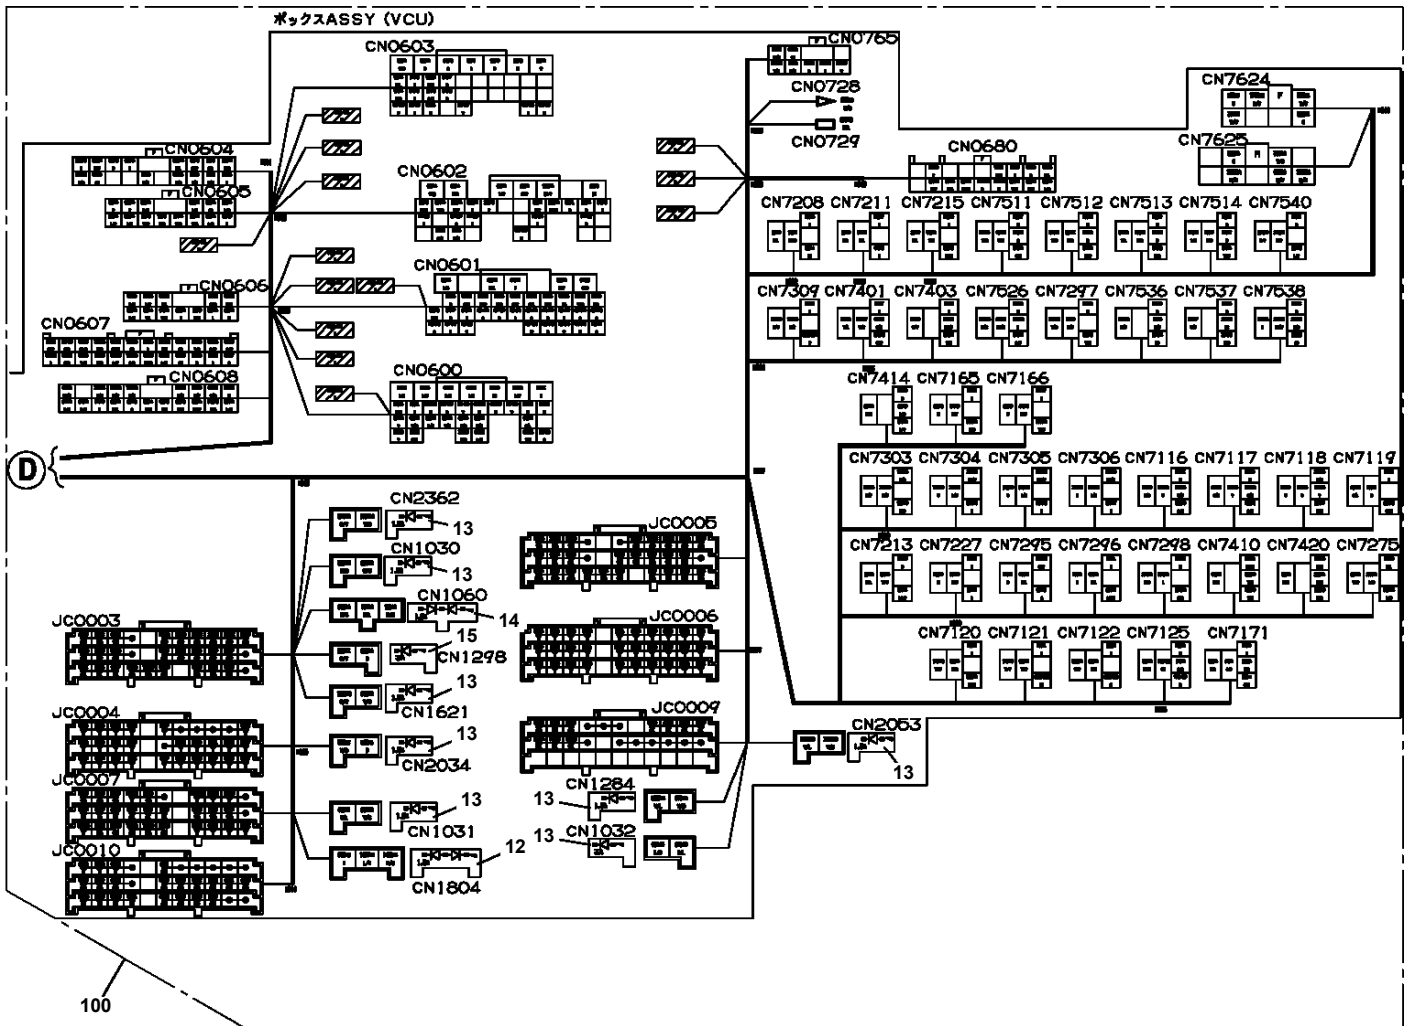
ボックスASSY (VCU)

CN0603
CN0765
CN0728
CN0729
CN7624
CN7625
CN0604
CN0605
CN0602
CN0680
CN7208 CN7211 CN7215 CN7511 CN7512 CN7513 CN7514 CN7540
CN0606
CN0601
CN0607
CN7309 CN7401 CN7403 CN7526 CN7297 CN7536 CN7537 CN7538
CN0608
CN0600
CN7414 CN7165 CN7166
D
CN7303 CN7304 CN7305 CN7306 CN7116 CN7117 CN7118 CN7119
CN2362
13
CN1030
13
JC0005
CN7213 CN7227 CN7295 CN7296 CN7298 CN7410 CN7420 CN7275
CN1060
14
JC0003
15
CN1298
JC0006
CN7120 CN7121 CN7122 CN7125 CN7171
13
CN1621
JC0009
JC0004
13
CN2034
CN2053
13
JC0007
13
CN1284
13
CN1031
13
CN1032
JC0010
12
CN1804
100